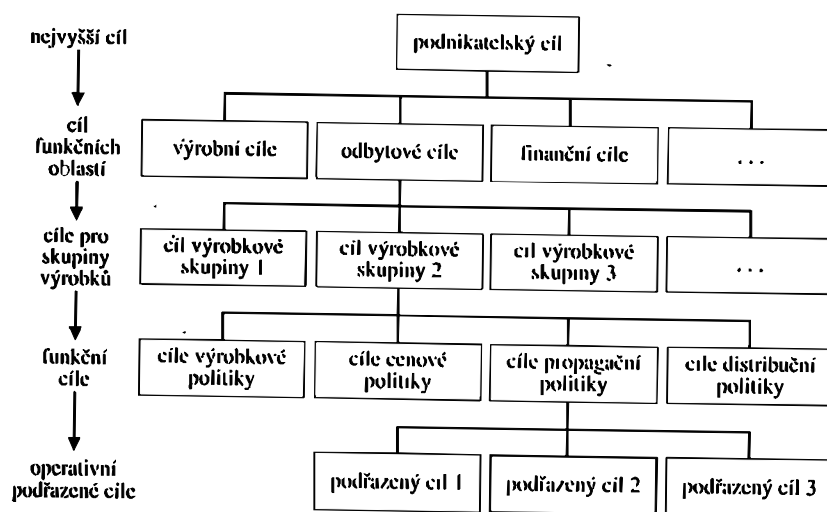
nejvyšší cíl

podnikatelský cíl

cíl funkčních oblastí

výrobní cíle

odbytové cíle

finanční cíle

. . .

cíle pro skupiny výrobků

cíl výrobkové skupiny 1

cíl výrobkové skupiny 2

cíl výrobkové skupiny 3

. . .

funkční cíle

cíle výrobkové politiky

cíle cenové politiky

cíle propagační politiky

cíle distribuční politiky

operativní podřazené cíle

podřazený cíl 1

podřazený cíl 2

podřazený cíl 3